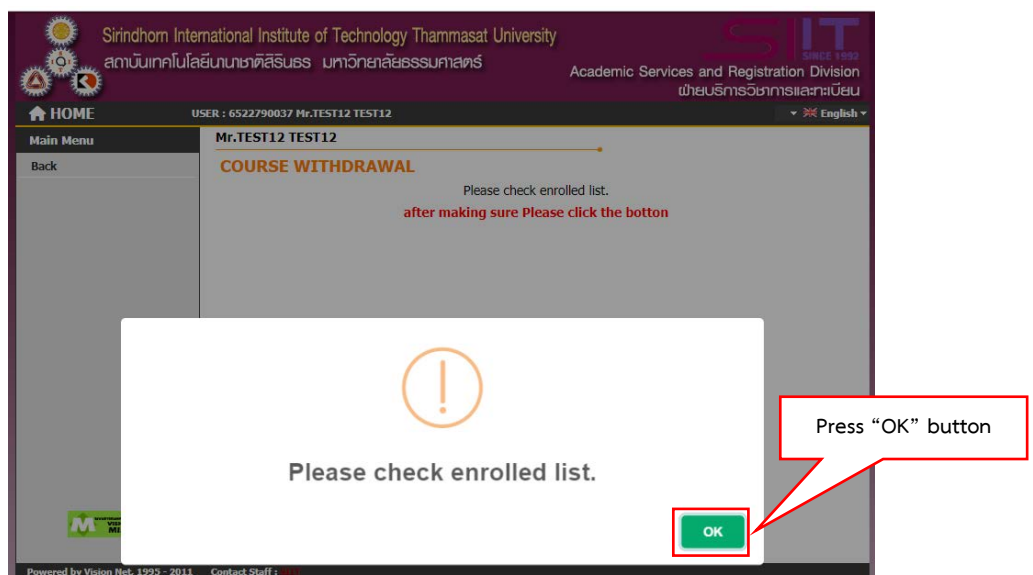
Sirindhorn International Institute of Technology Thammasat University
สถาบันเทคโนโลยีนานาชาติสิรินธร มหาวิทยาลัยธรรมศาสตร์

SIIT
SINCE 1992
Academic Services and Registration Division
ฝ่ายบริการวิชาการและทะเบียน

HOME
USER : 6522790037 Mr.TEST12 TEST12
English

Main Menu
Back

Mr.TEST12 TEST12
COURSE WITHDRAWAL
Please check enrolled list.
after making sure Please click the botton

Please check enrolled list.
OK

Press “OK” button

Powered by Vision Net. 1995 - 2011 Contact Staff : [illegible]